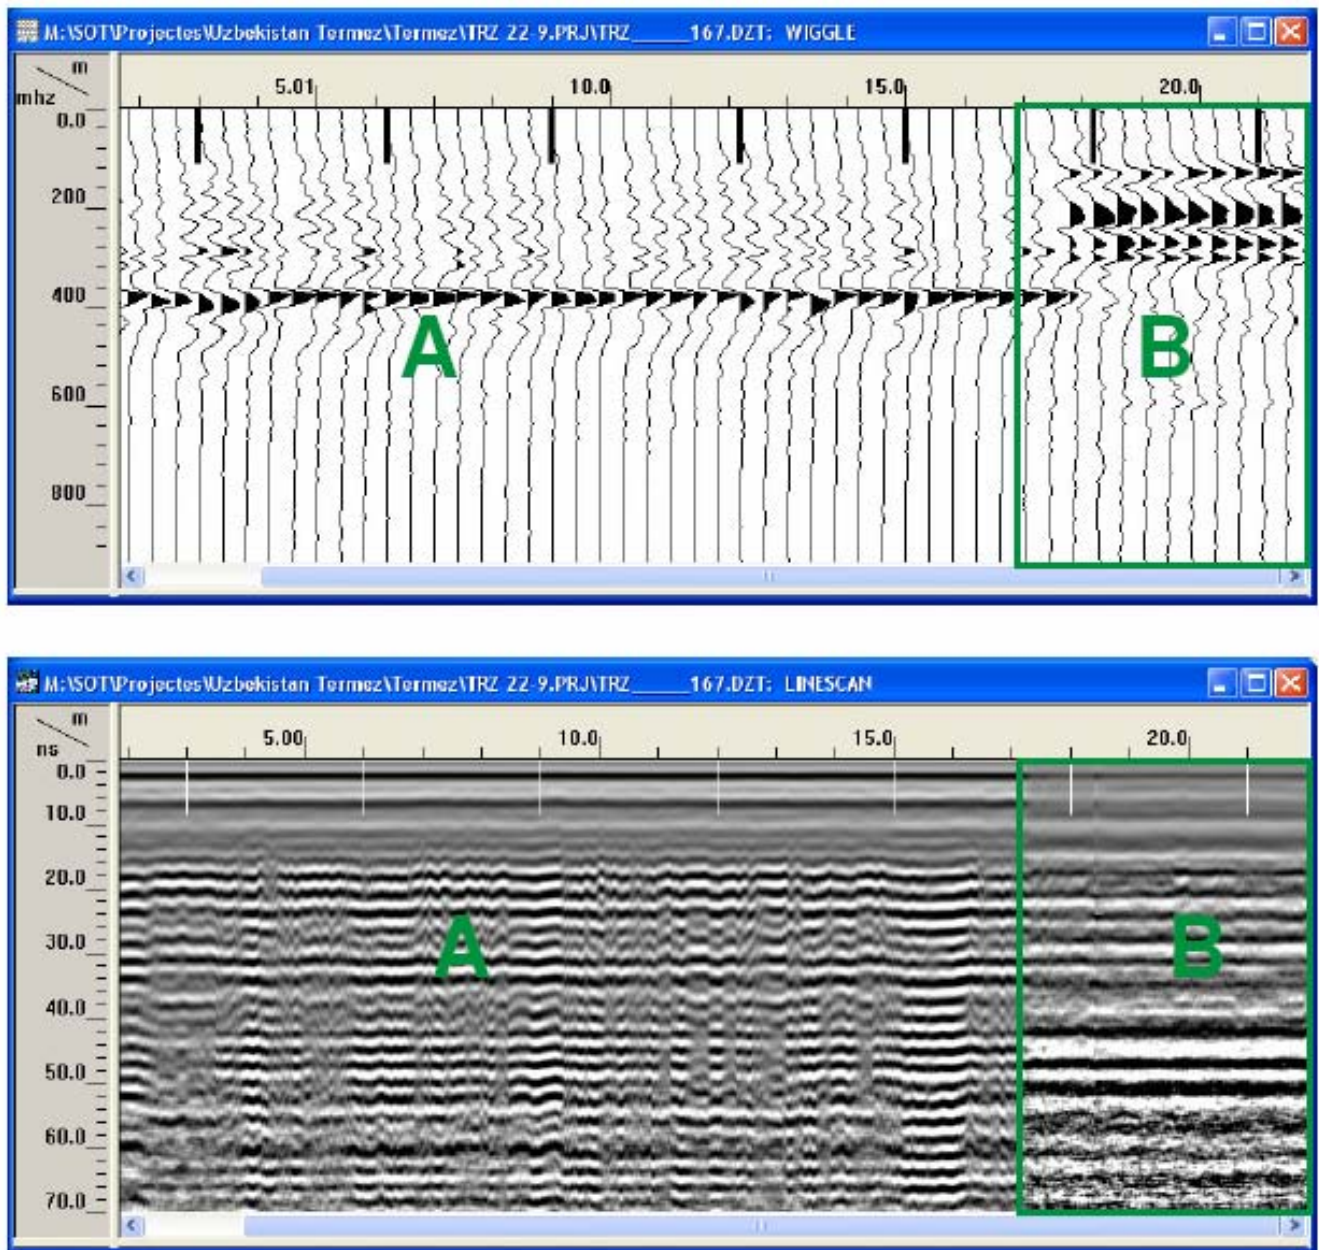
M:\SOT\Projectes\Uzbekistan Termez\Termez\TRZ 22-9.PRJ\TRZ_____167.DZT: WIGGLE

m
mhz
5.01
10.0
15.0
20.0
0.0
200
400
600
800
A
B

M:\SOT\Projectes\Uzbekistan Termez\Termez\TRZ 22-9.PRJ\TRZ_____167.DZT: LINESCAN

m
ns
5.00
10.0
15.0
20.0
0.0
10.0
20.0
30.0
40.0
50.0
60.0
70.0
A
B